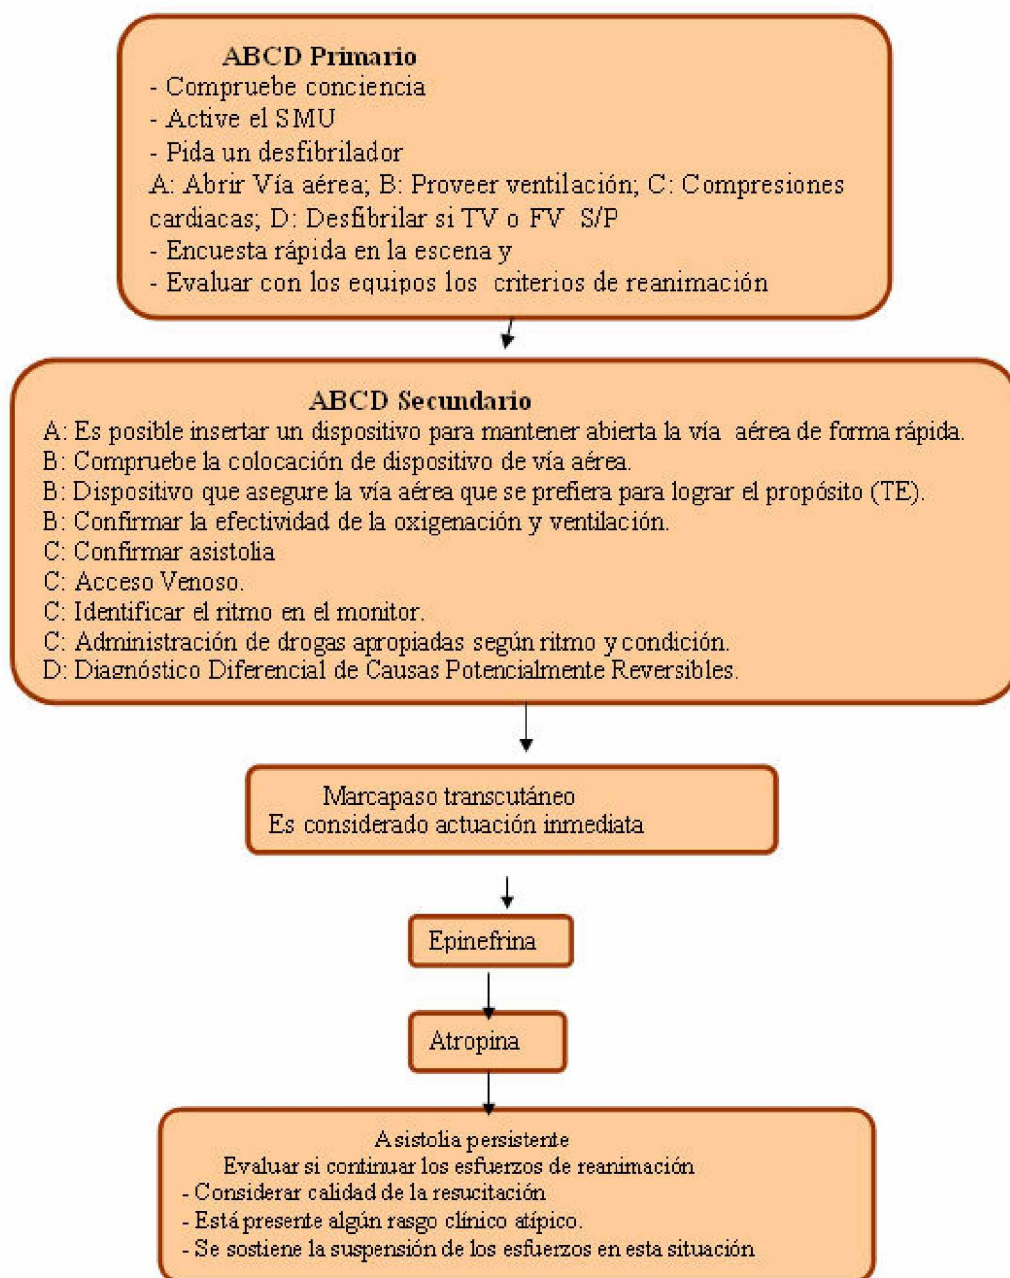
ABCD Primario
- Compruebe conciencia
- Active el SMU
- Pida un desfibrilador
A: Abrir Vía aérea; B: Proveer ventilación; C: Compresiones cardiacas; D: Desfibrilar si TV o FV S/P
- Encuesta rápida en la escena y
- Evaluar con los equipos los criterios de reanimación

ABCD Secundario
A: Es posible insertar un dispositivo para mantener abierta la vía aérea de forma rápida.
B: Compruebe la colocación de dispositivo de vía aérea.
B: Dispositivo que asegure la vía aérea que se prefiera para lograr el propósito (TE).
B: Confirmar la efectividad de la oxigenación y ventilación.
C: Confirmar asistolia
C: Acceso Venoso.
C: Identificar el ritmo en el monitor.
C: Administración de drogas apropiadas según ritmo y condición.
D: Diagnóstico Diferencial de Causas Potencialmente Reversibles.

Marcapaso transcutáneo
Es considerado actuación inmediata

Epinefrina

Atropina

Asistolia persistente
Evaluar si continuar los esfuerzos de reanimación
- Considerar calidad de la resucitación
- Está presente algún rasgo clínico atípico.
- Se sostiene la suspensión de los esfuerzos en esta situación